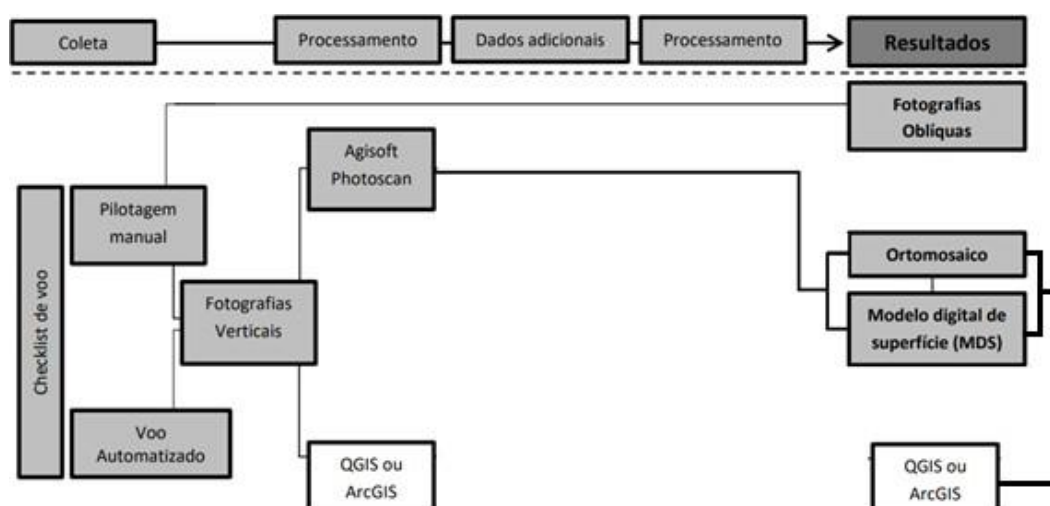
Coleta

Processamento

Dados adicionais

Processamento

Resultados

Fotografias Oblíquas

Checklist de voo

Pilotagem manual

Agisoft Photoscan

Fotografias Verticais

Ortomosaico

Modelo digital de superfície (MDS)

Voo Automatizado

QGIS ou ArcGIS

QGIS ou ArcGIS